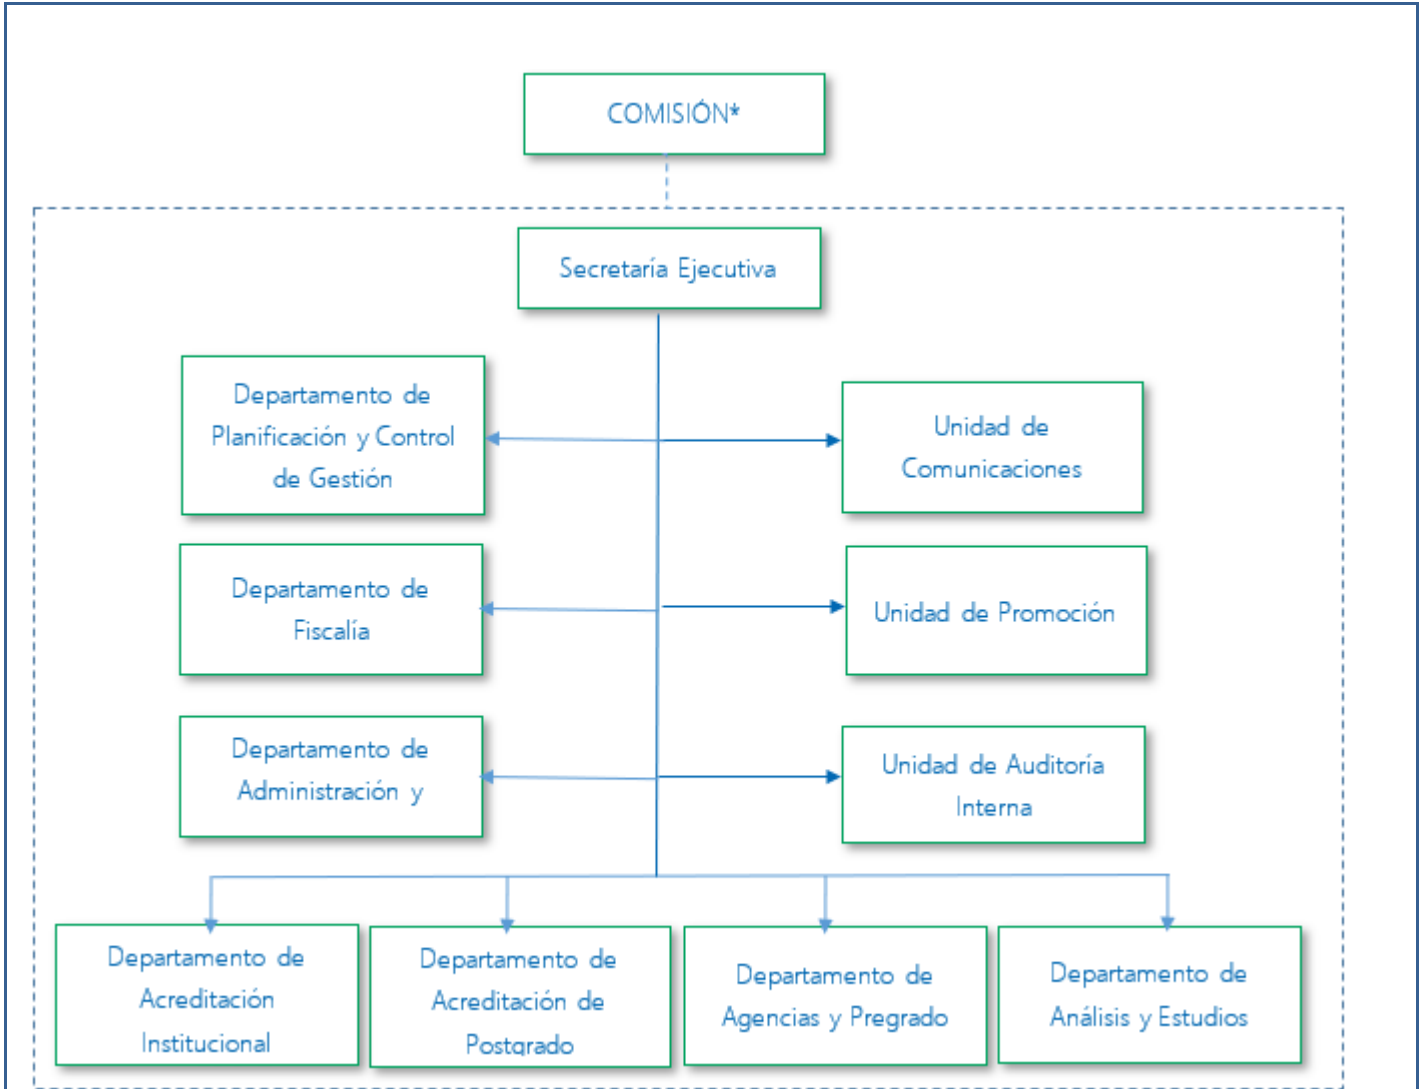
COMISIÓN*

Secretaría Ejecutiva

Departamento de Planificación y Control de Gestión

Unidad de Comunicaciones

Departamento de Fiscalía

Unidad de Promoción

Departamento de Administración y

Unidad de Auditoría Interna

Departamento de Acreditación Institucional

Departamento de Acreditación de Postgrado

Departamento de Agencias y Pregrado

Departamento de Análisis y Estudios